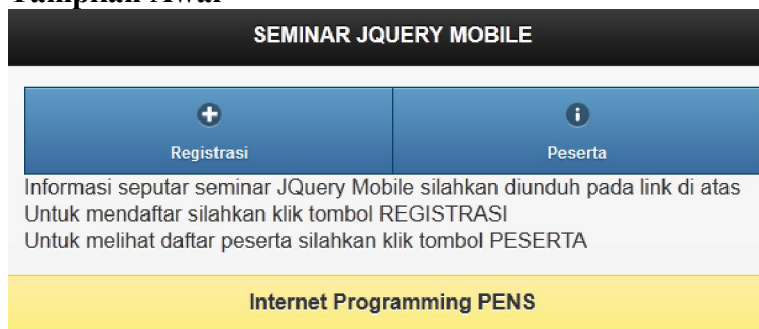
Tampilan Awal

SEMINAR JQUERY MOBILE

Registrasi

Peserta

Informasi seputar seminar JQuery Mobile silahkan diunduh pada link di atas
Untuk mendaftar silahkan klik tombol REGISTRASI
Untuk melihat daftar peserta silahkan klik tombol PESERTA

Internet Programming PENS